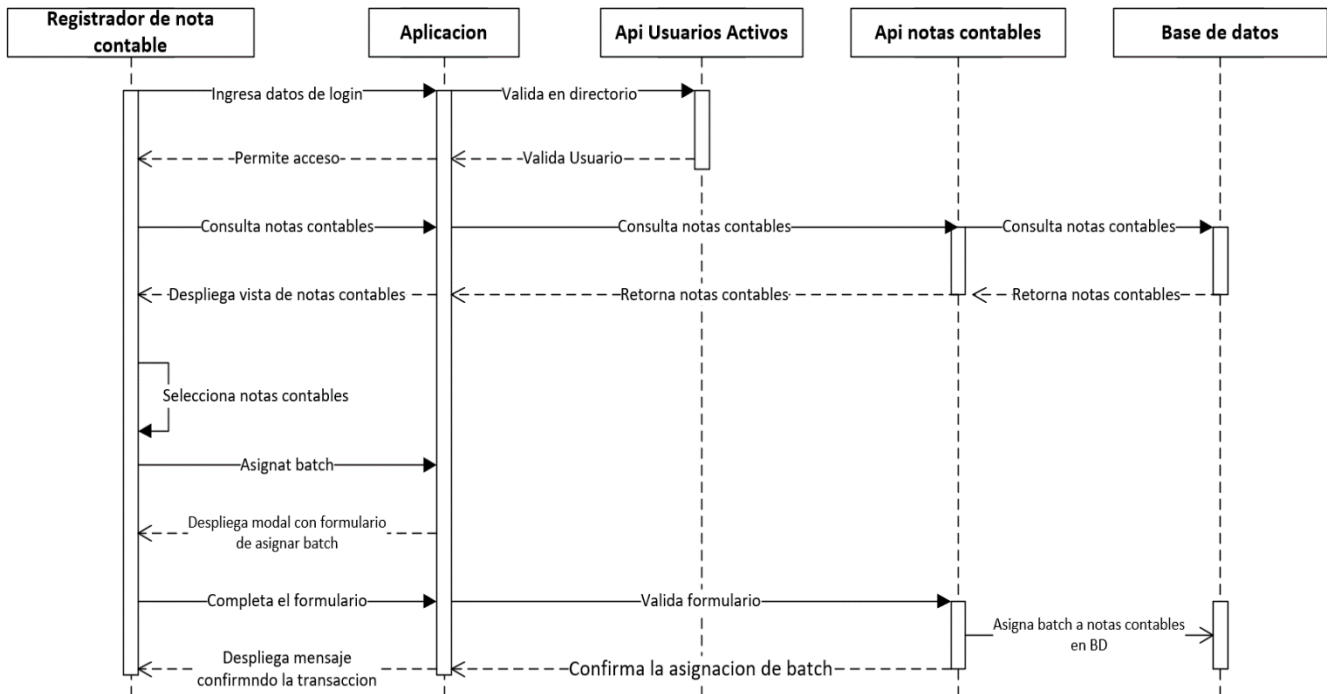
Registrador de nota contable

Aplicacion

Api Usuarios Activos

Api notas contables

Base de datos

Ingresa datos de login

Valida en directorio

Permite acceso

Valida Usuario

Consulta notas contables

Consulta notas contables

Consulta notas contables

Despliega vista de notas contables

Retorna notas contables

Retorna notas contables

Selecciona notas contables

Asignat batch

Despliega modal con formulario de asignar batch

Completa el formulario

Valida formulario

Asigna batch a notas contables en BD

Despliega mensaje confirmndo la transaccion

Confirma la asignacion de batch